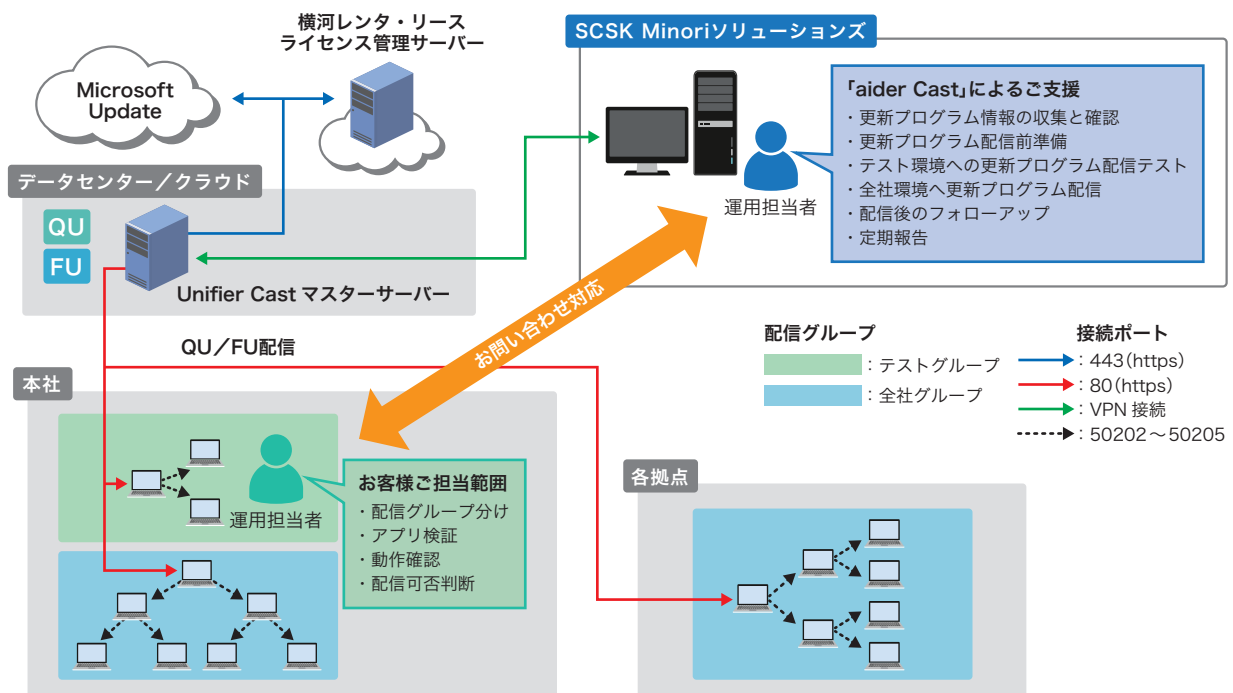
横河レンタ・リース
ライセンス管理サーバー

Microsoft Update

SCSK Minoriソリューションズ

「aider Cast」によるご支援
・更新プログラム情報の収集と確認
・更新プログラム配信前準備
・テスト環境への更新プログラム配信テスト
・全社環境へ更新プログラム配信
・配信後のフォローアップ
・定期報告

運用担当者

データセンター／クラウド

QU
FU

Unifier Cast マスターサーバー

お問い合わせ対応

配信グループ
：テストグループ
：全社グループ

接続ポート
：443（https）
：80（https）
：VPN 接続
：50202～50205

QU／FU配信

本社

運用担当者

お客様ご担当範囲
・配信グループ分け
・アプリ検証
・動作確認
・配信可否判断

各拠点